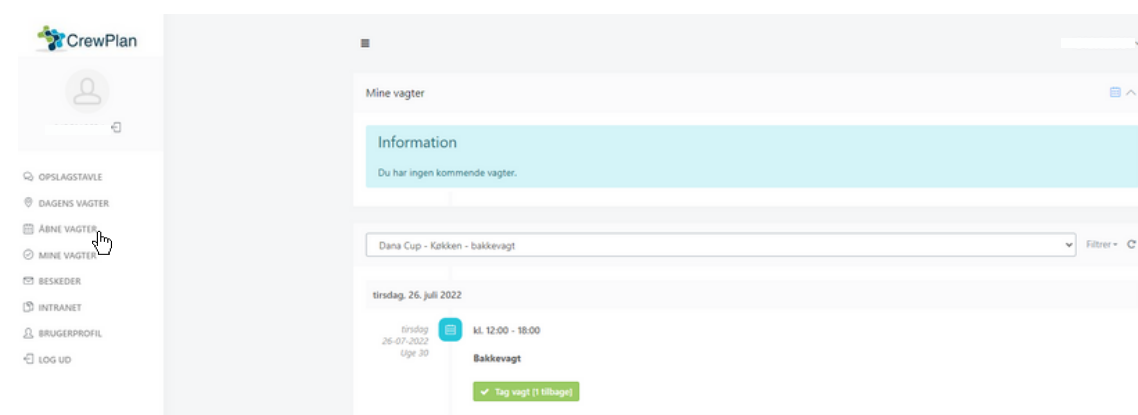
CrewPlan

OPSLAGSTAVLE
DAGENS VAGTER
ÅBNE VAGTER
MINE VAGTER
BESKEDER
INTRANET
BRUGERPROFIL
LOG UD

≡

Mine vagter

Information

Du har ingen kommende vagter.

Dana Cup - Køkken - bakkevagt

Filtrer

tirsdag, 26. juli 2022

tirsdag
26-07-2022
Uge 30

kl. 12:00 - 18:00

Bakkevagt

✔ Tag vagt (1 tilbage)